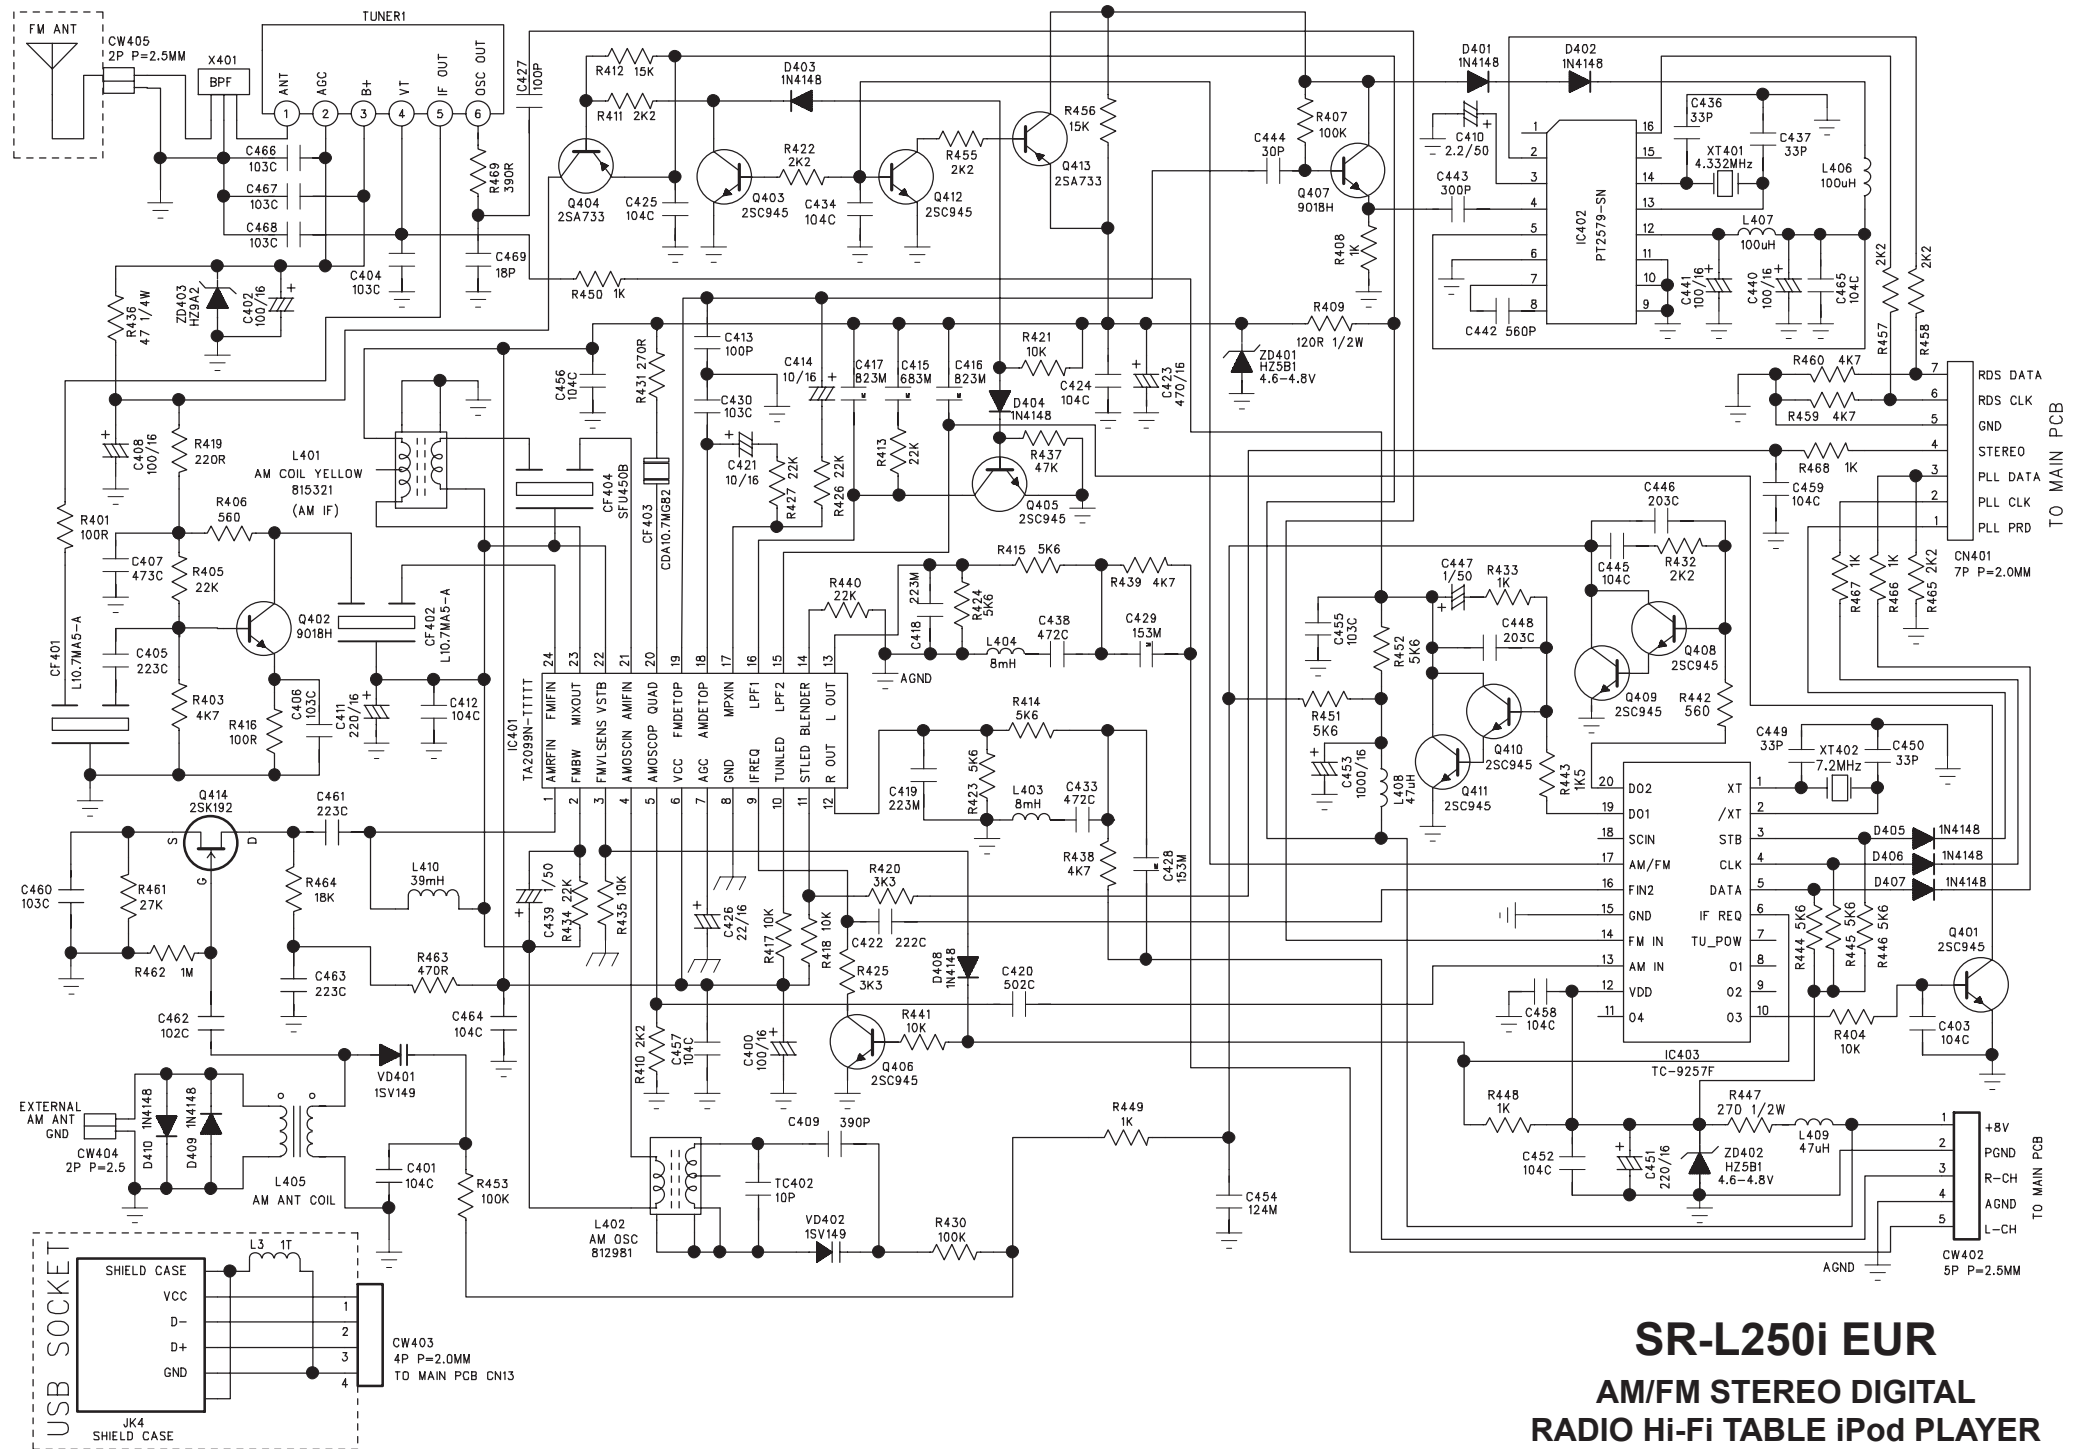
FM ANT
CW405
2P P=2.5MM
X401
BPF
TUNER1
ANT AGC B+ VT IF OUT OSC OUT
1 2 3 4 5 6
C466 103C
C467 103C
C468 103C
C404 103C
R469 390R
C469 18P
C427 100P
ZD403 HZ9A2
C402 100/16
R436 47 1/4W
R450 1K
R412 15K
R411 2K2
Q404 2SA733
C425 104C
Q403 2SC945
R422 2K2
C434 104C
Q412 2SC945
D403 1N4148
R455 2K2
Q413 2SA733
R456 15K
C444 30P
R407 100K
Q407 9018H
C443 300P
R408 1K
D401 1N4148
D402 1N4148
C410 2.2/50
C436 33P
C437 33P
XT401 4.332MHz
L406 100uH
IC402 PT2579-SN
L407 100uH
C441 100/16
C440 100/16
C465 104C
C442 560P
R457 2K2
R458 2K2
R409 120R 1/2W
ZD401 HZ5B1 4.6-4.8V
R421 10K
C424 104C
C423 470/16
C413 100P
C456 104C
R431 270R
C430 103C
C414 10/16
C417 823M
C415 683M
C416 823M
D404 1N4148
R437 47K
Q405 2SC945
R413 22K
C421 10/16
R427 22K
R426 22K
CF404 SFU450B
CF403 CDA10.7MG82
L401 AM COIL YELLOW 815321 (AM IF)
C408 100/16
R419 220R
R401 100R
R406 560
C407 473C
R405 22K
Q402 9018H
CF402 L10.7MA5-A
CF401 L10.7MA5-A
C405 223C
R403 4K7
R416 100R
C406 103C
C411 220/16
C412 104C
R460 4K7
R459 4K7
R468 1K
C459 104C
RDS DATA
RDS CLK
GND
STEREO
PLL DATA
PLL CLK
PLL PRD
7 6 5 4 3 2 1
CN401 7P P=2.0MM
TO MAIN PCB
C446 203C
C445 104C
R432 2K2
C447 1/50
R433 1K
C455 103C
R452 5K6
C448 203C
Q408 2SC945
Q409 2SC945
R442 560
R451 5K6
Q410 2SC945
Q411 2SC945
C453 1000/16
L408 47uH
R443 1K5
R467 1K
R466 1K
R465 2K2
R415 5K6
R439 4K7
R440 22K
C418 223M
R424 5K6
C438 472C
C429 153M
L404 8mH
AGND
IC401 TA2099N-TTTTT
AMRFIN FMBW FMVLSENS AMOSCIN AMOSCOP VCC AGC GND IFREQ TUNLED STLED R OUT
FMIFIN MIXOUT VSTB AMIFIN QUAD FMDETOP AMDETOP MPXIN LPF1 LPF2 BLENDER L OUT
24 23 22 21 20 19 18 17 16 15 14 13
1 2 3 4 5 6 7 8 9 10 11 12
R414 5K6
C419 223M
R423 5K6
L403 8mH
C433 472C
R438 4K7
C428 153M
C449 33P
XT402 7.2MHz
C450 33P
DO2 DO1 SCIN AM/FM FIN2 GND FM IN AM IN VDD O4
XT /XT STB CLK DATA IF REQ TU_POW O1 O2 O3
20 19 18 17 16 15 14 13 12 11
1 2 3 4 5 6 7 8 9 10
IC403 TC-9257F
D405 1N4148
D406 1N4148
D407 1N4148
R444 5K6
R445 5K6
R446 5K6
Q401 2SC945
C403 104C
R404 10K
C458 104C
Q414 2SK192
S D G
C461 223C
C460 103C
R461 27K
R462 1M
R464 18K
L410 39mH
C463 223C
R463 470R
C462 102C
C439 1/50
R434 22K
R435 10K
C426 22/16
R417 10K
R418 10K
R420 3K3
C422 222C
R425 3K3
D408 1N4148
C420 502C
C464 104C
R410 2K2
C457 104C
C400 100/16
Q406 2SC945
R441 10K
R448 1K
R447 270 1/2W
L409 47uH
ZD402 HZ5B1 4.6-4.8V
C452 104C
C451 220/16
+8V PGND R-CH AGND L-CH
1 2 3 4 5
CW402 5P P=2.5MM
TO MAIN PCB
AGND
EXTERNAL AM ANT GND
CW404 2P P=2.5
D410 1N4148
D409 1N4148
L405 AM ANT COIL
VD401 1SV149
C401 104C
R453 100K
C409 390P
TC402 10P
L402 AM OSC 812981
VD402 1SV149
R430 100K
R449 1K
C454 124M
USB SOCKET
SHIELD CASE
VCC
D-
D+
GND
JK4 SHIELD CASE
L3 1T
1 2 3 4
CW403 4P P=2.0MM TO MAIN PCB CN13

SR-L250i EUR
AM/FM STEREO DIGITAL
RADIO Hi-Fi TABLE iPod PLAYER